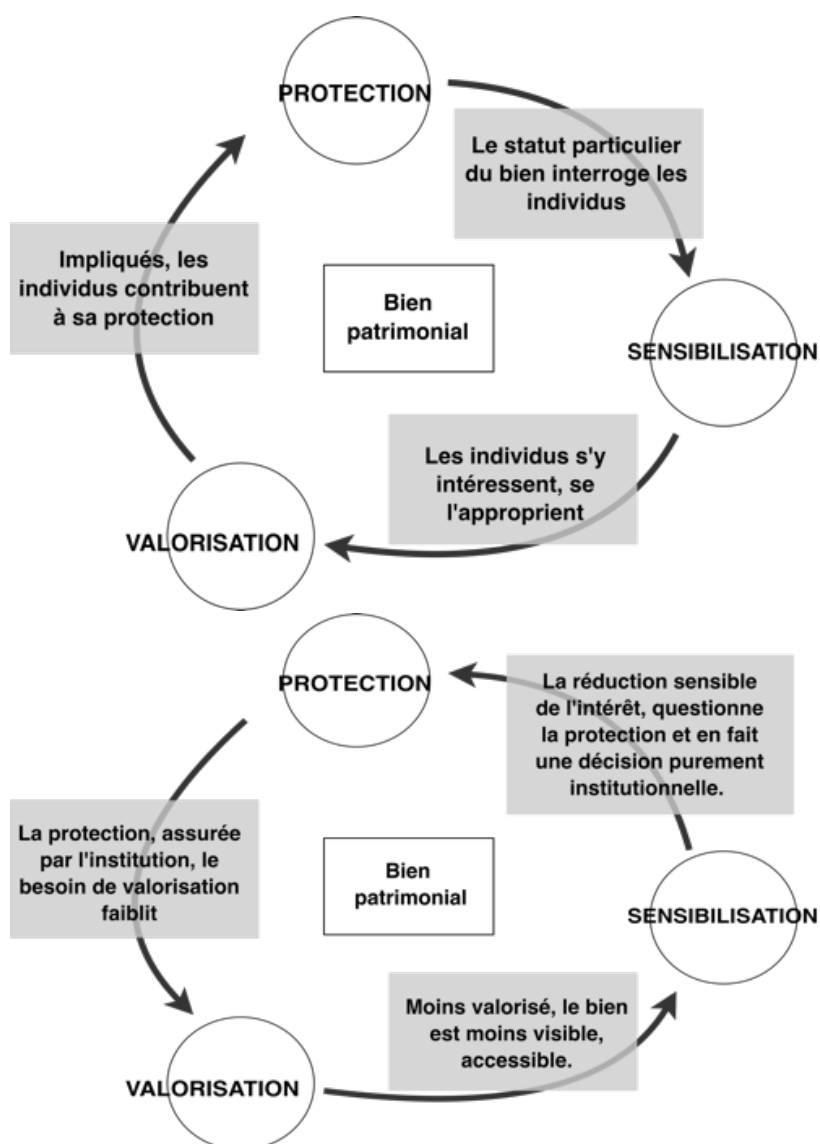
PROTECTION

Le statut particulier du bien interroge les individus

SENSIBILISATION

Les individus s'y intéressent, se l'approprient

VALORISATION

Impliqués, les individus contribuent à sa protection

Bien patrimonial

PROTECTION

La réduction sensible de l'intérêt, questionne la protection et en fait une décision purement institutionnelle.

SENSIBILISATION

Moins valorisé, le bien est moins visible, accessible.

VALORISATION

La protection, assurée par l'institution, le besoin de valorisation faiblit

Bien patrimonial